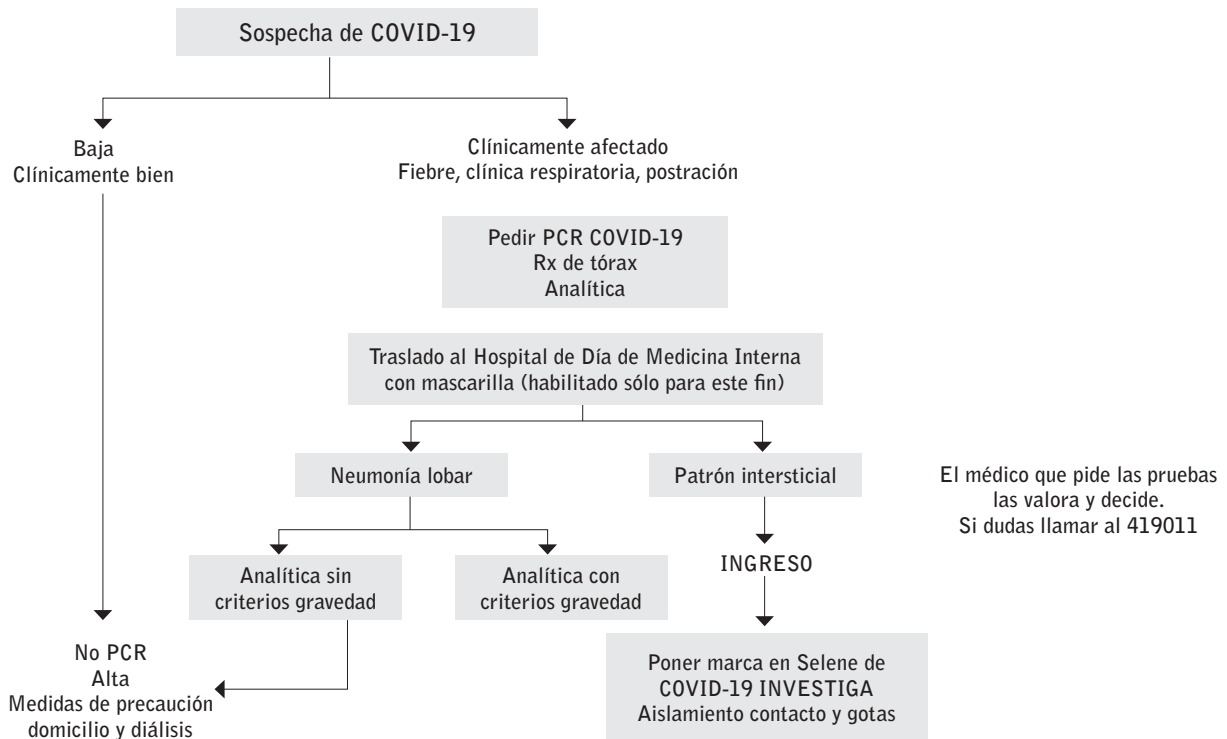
Sospecha de COVID-19

Baja
Clínicamente bien

Clínicamente afectado
Fiebre, clínica respiratoria, postración

Pedir PCR COVID-19
Rx de tórax
Analítica

Traslado al Hospital de Día de Medicina Interna con mascarilla (habilitado sólo para este fin)

Neumonía lobar

Patrón intersticial

El médico que pide las pruebas las valora y decide.
Si dudas llamar al 419011

Analítica sin criterios gravedad

Analítica con criterios gravedad

INGRESO

No PCR
Alta
Medidas de precaución domicilio y diálisis

Poner marca en Selene de
COVID-19 INVESTIGA
Aislamiento contacto y gotas